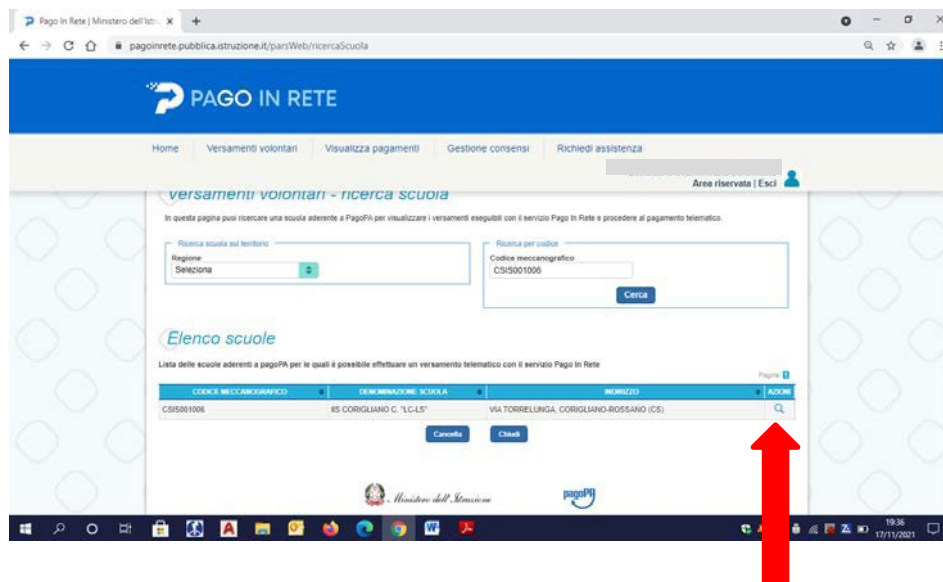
Pago In Rete | Ministero dell'Istru ×

pagoinrete.pubblica.istruzione.it/parsWeb/ricercaScuola

PAGO IN RETE

Home | Versamenti volontari | Visualizza pagamenti | Gestione consensi | Richiedi assistenza

Area riservata | Esci

Versamenti volontari - ricerca scuola

In questa pagina puoi ricercare una scuola aderente a PagoPA per visualizzare i versamenti eseguibili con il servizio Pago In Rete e procedere al pagamento telematico.

Ricerca scuola sul territorio
Regione
Seleziona

Ricerca per codice
Codice meccanografico
CSIS001006

Cerca

Elenco scuole

Lista delle scuole aderenti a pagoPA per le quali è possibile effettuare un versamento telematico con il servizio Pago In Rete

Pagina 1

| CODICE MECCANOGRAFICO | DENOMINAZIONE SCUOLA | INDIRIZZO | AZIONI |
|---|---|---|---|
| CSIS001006 | IIS CORIGLIANO C. "LC-LS" | VIA TORRELUNGA, CORIGLIANO-ROSSANO (CS) | |

Cancella | Chiudi

Ministero dell'Istruzione

pagoPA

19:36
17/11/2021